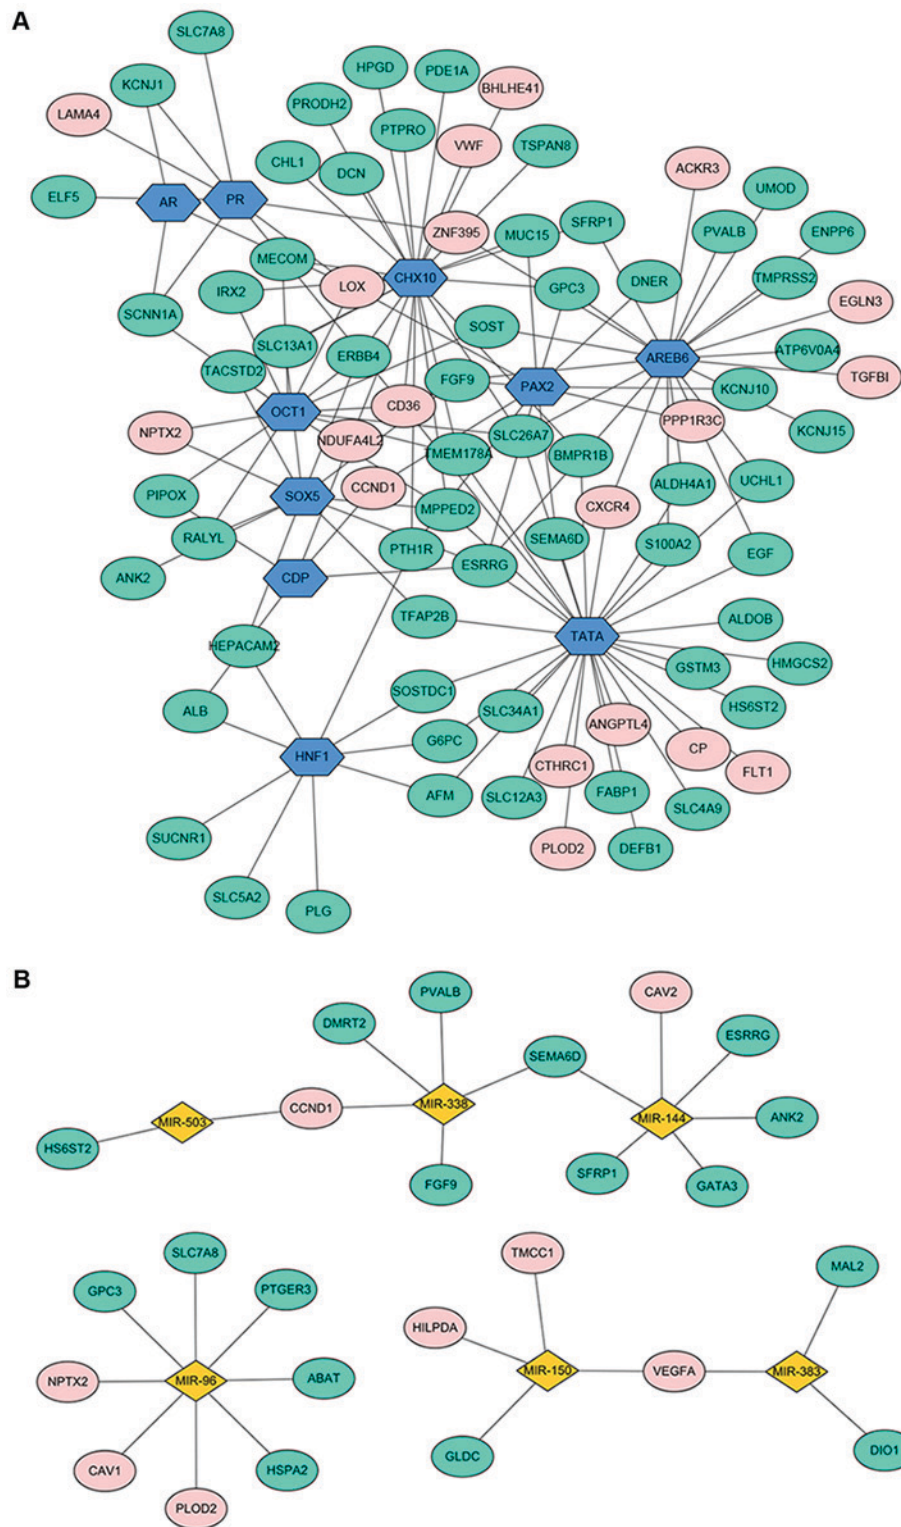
A

SLC7A8
KCNJ1
LAMA4
HPGD
PDE1A
BHLHE41
PRODH2
PTPRO
VWF
TSPAN8
CHL1
DCN
ELF5
AR
PR
ACKR3
UMOD
ZNF395
MUC15
SFRP1
PVALB
ENPP6
MECOM
LOX
CHX10
DNER
TMPRSS2
EGLN3
IRX2
GPC3
SCNN1A
SLC13A1
SOST
AREB6
ATP6V0A4
TGFBI
TACSTD2
ERBB4
FGF9
PAX2
KCNJ10
OCT1
CD36
PPP1R3C
KCNJ15
NPTX2
NDUFA4L2
SLC26A7
TMEM178A
BMPR1B
SOX5
CCND1
CXCR4
ALDH4A1
UCHL1
PIPOX
MPPED2
RALYL
SEMA6D
S100A2
EGF
ANK2
PTH1R
CDP
ESRRG
TFAP2B
TATA
ALDOB
HEPACAM2
GSTM3
HMGCS2
HS6ST2
SOSTDC1
ALB
SLC34A1
ANGPTL4
HNF1
G6PC
CP
CTHRC1
FLT1
AFM
SLC12A3
FABP1
SLC4A9
SUCNR1
PLOD2
DEFB1
SLC5A2
PLG

B

PVALB
CAV2
DMRT2
SEMA6D
ESRRG
MIR-503
CCND1
MIR-338
MIR-144
ANK2
HS6ST2
FGF9
SFRP1
GATA3
SLC7A8
TMCC1
MAL2
GPC3
PTGER3
HILPDA
NPTX2
MIR-96
ABAT
MIR-150
VEGFA
MIR-383
CAV1
HSPA2
GLDC
DIO1
PLOD2